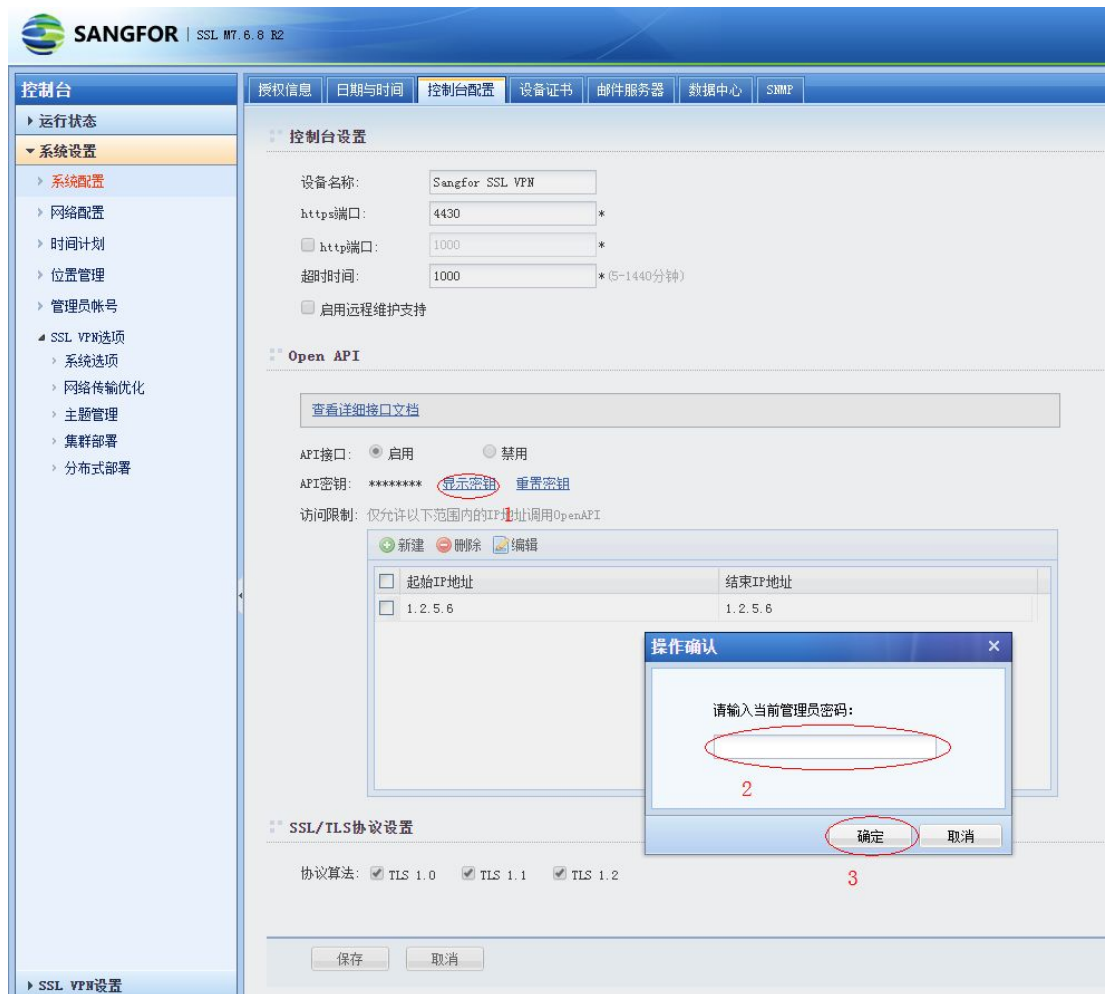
SANGFOR | SSL M7.6.8 R2

控制台
运行状态
系统设置
系统配置
网络配置
时间计划
位置管理
管理员帐号
SSL VPN选项
系统选项
网络传输优化
主题管理
集群部署
分布式部署
SSL VPN设置

授权信息 | 日期与时间 | 控制台配置 | 设备证书 | 邮件服务器 | 数据中心 | SNMP

控制台设置

设备名称: Sangfor SSL VPN
https端口: 4430 *
http端口: 1000 *
超时时间: 1000 *(5-1440分钟)
启用远程维护支持

Open API

查看详细接口文档

API接口: 启用 禁用
API密钥: ******** 显示密钥 重置密钥
1
访问限制: 仅允许以下范围内的IP地址调用OpenAPI

新建 删除 编辑

| 起始IP地址 | 结束IP地址 |
|---|---|
| 1.2.5.6 | 1.2.5.6 |

操作确认
请输入当前管理员密码:
2
确定 取消
3

SSL/TLS协议设置

协议算法: TLS 1.0 TLS 1.1 TLS 1.2

保存 取消